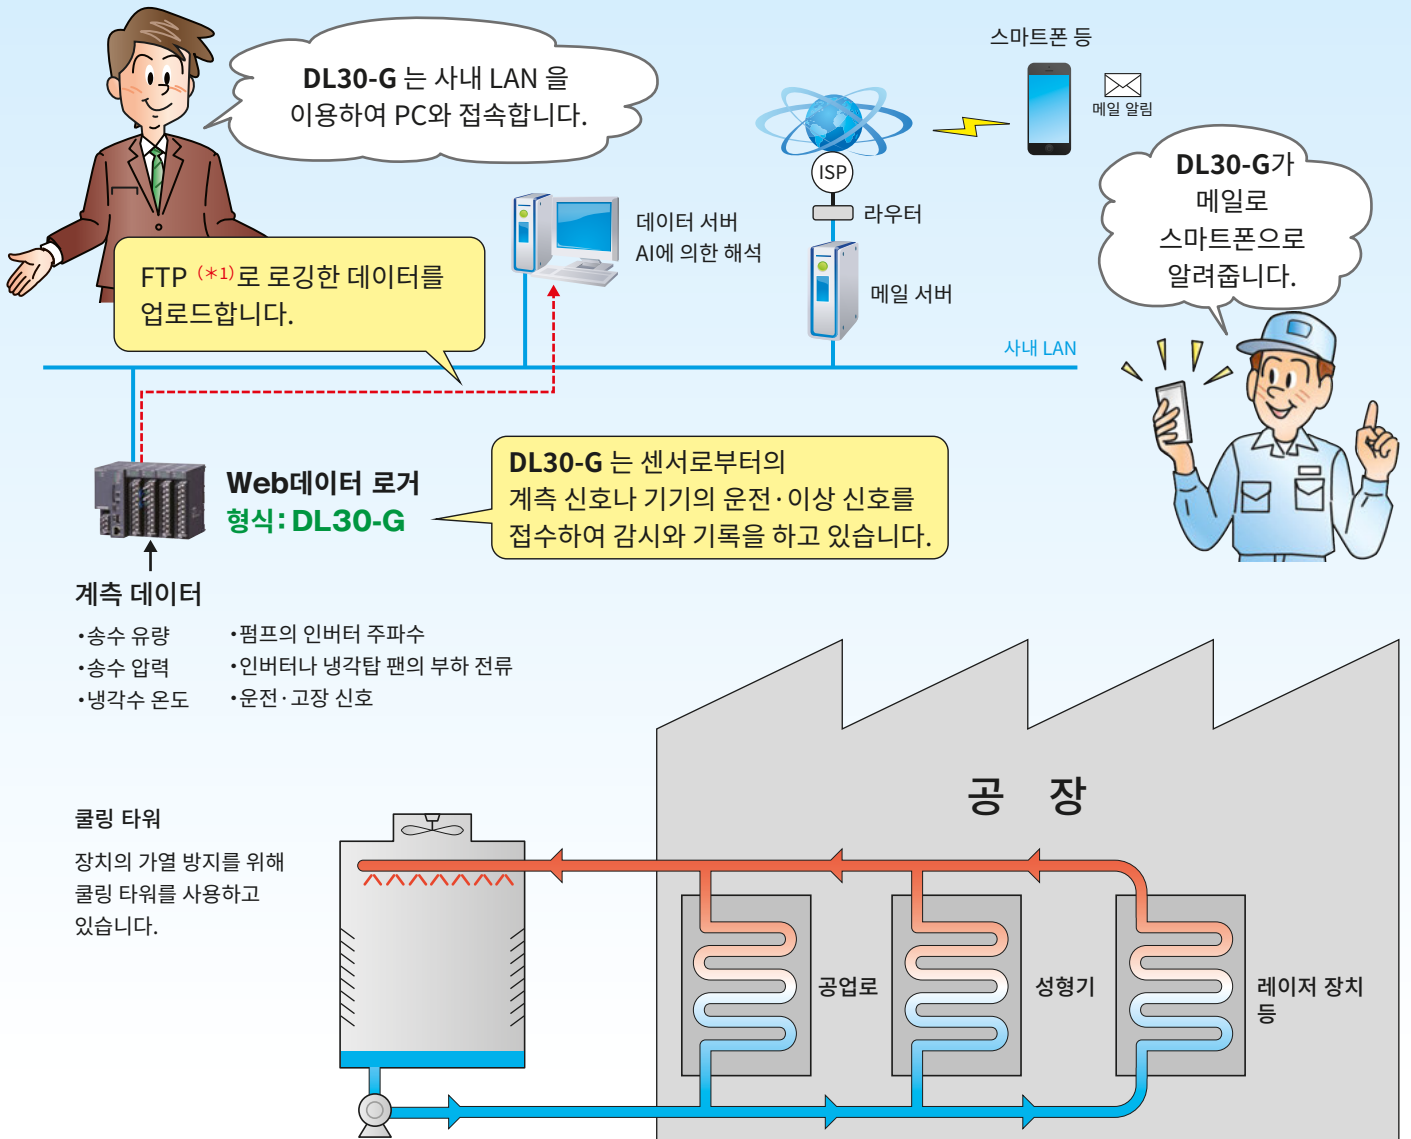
DL30-G는 사내 LAN을 이용하여 PC와 접속합니다.

스마트폰 등

메일 알림

ISP

라우터

데이터 서버
AI에 의한 해석

메일 서버

DL30-G가 메일로 스마트폰으로 알려줍니다.

FTP (*1)로 로깅한 데이터를 업로드합니다.

사내 LAN

Web데이터 로거
형식: DL30-G

DL30-G는 센서로부터의 계측 신호나 기기의 운전·이상 신호를 접수하여 감시와 기록을 하고 있습니다.

계측 데이터
•송수 유량
•송수 압력
•냉각수 온도
•펌프의 인버터 주파수
•인버터나 냉각탑 팬의 부하 전류
•운전·고장 신호

공 장

쿨링 타워
장치의 가열 방지를 위해 쿨링 타워를 사용하고 있습니다.

공업로

성형기

레이저 장치 등